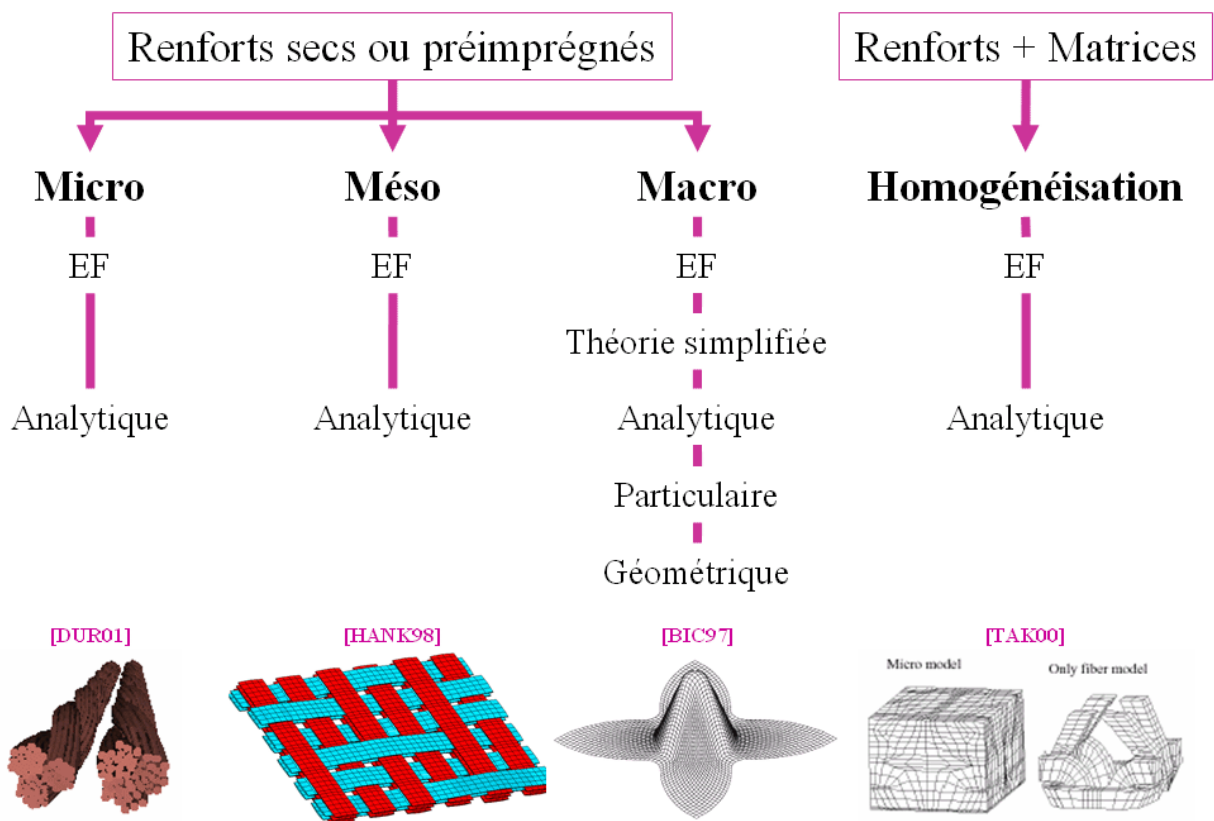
Renforts secs ou préimprégnés

Renforts + Matrices

Micro

EF

Analytique

Méso

EF

Analytique

Macro

EF

Théorie simplifiée

Analytique

Particulaire

Géométrique

Homogénéisation

EF

Analytique

[DUR01]

[HANK98]

[BIC97]

[TAK00]

Micro model

Only fiber model